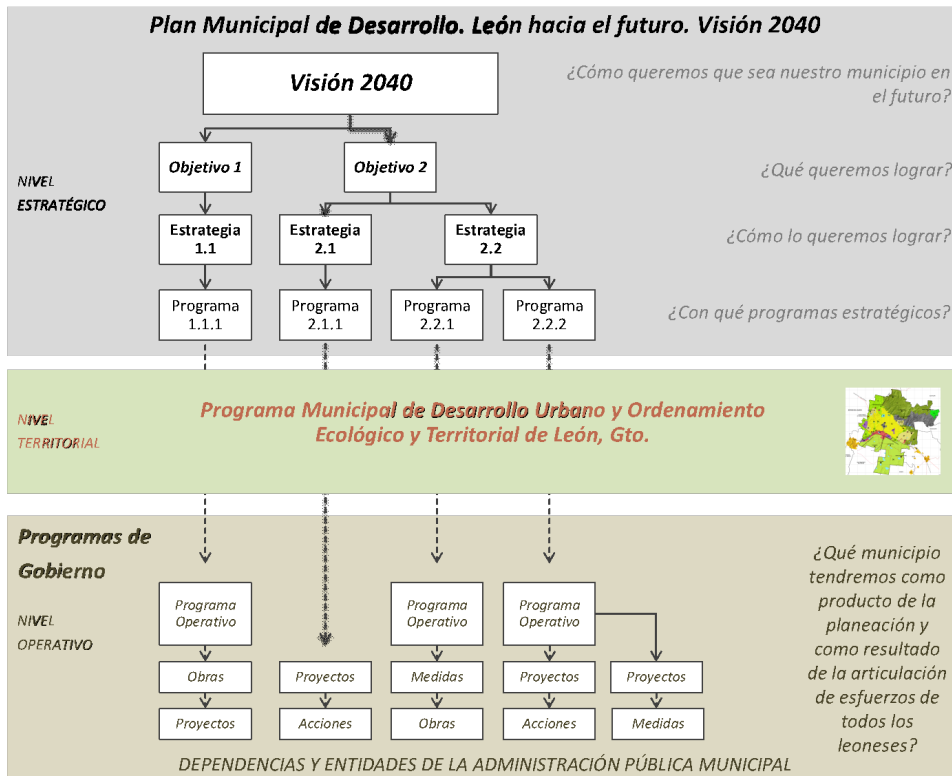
Plan Municipal de Desarrollo. León hacia el futuro. Visión 2040

Visión 2040

¿Cómo queremos que sea nuestro municipio en el futuro?

NIVEL ESTRATÉGICO

Objetivo 1

Objetivo 2

¿Qué queremos lograr?

Estrategia 1.1

Estrategia 2.1

Estrategia 2.2

¿Cómo lo queremos lograr?

Programa 1.1.1

Programa 2.1.1

Programa 2.2.1

Programa 2.2.2

¿Con qué programas estratégicos?

NIVEL TERRITORIAL

Programa Municipal de Desarrollo Urbano y Ordenamiento Ecológico y Territorial de León, Gto.

Programas de Gobierno

NIVEL OPERATIVO

Programa Operativo

Programa Operativo

Programa Operativo

Obras

Proyectos

Medidas

Proyectos

Proyectos

Proyectos

Acciones

Obras

Acciones

Medidas

¿Qué municipio tendremos como producto de la planeación y como resultado de la articulación de esfuerzos de todos los leoneses?

DEPENDENCIAS Y ENTIDADES DE LA ADMINISTRACIÓN PÚBLICA MUNICIPAL